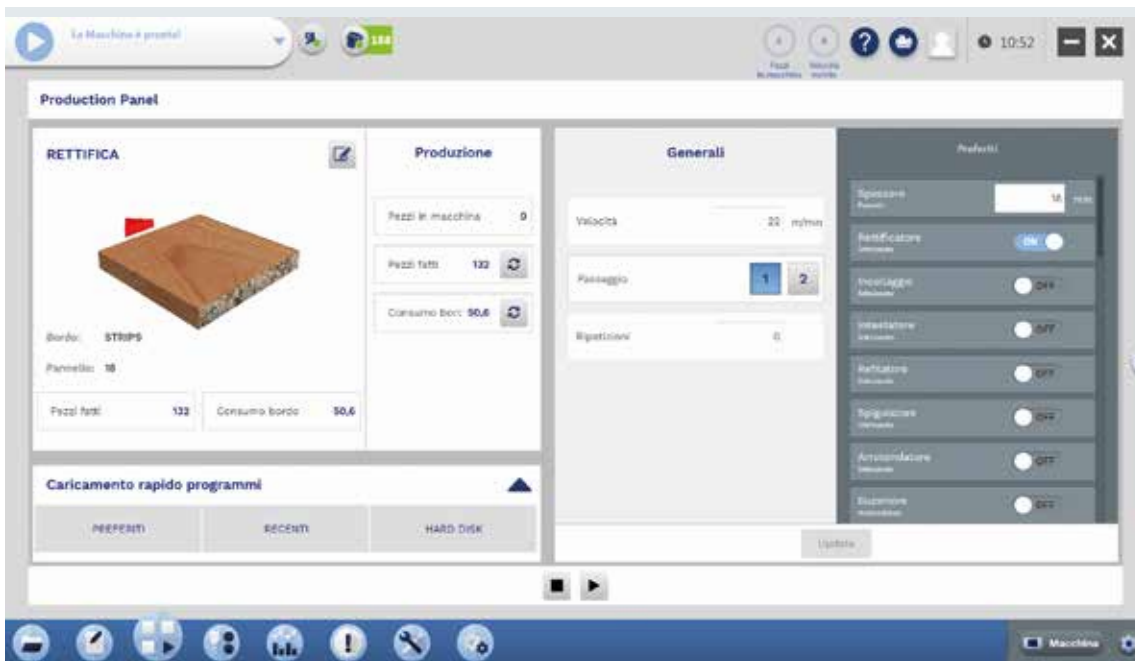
La Macchina è pronta!

132

10:52

Production Panel

RETTIFICA

Bordo: STRIPS

Pannello: 18

Pezzi fatti 132

Consumo bordo 50,6

Produzione

Pezzi in macchina 0

Pezzi fatti 132

Consumo bordi 50,6

Generali

Velocità 22 m/min

Passaggio 1 2

Ripetizioni 0

Preferiti

Spessore 18 mm

Rettificatore ON

Incollaggio OFF

Intestatore OFF

Refilatore OFF

Spigolatore OFF

Arrotondatore OFF

Raschiatore OFF

Caricamento rapido programmi

PREFERITI

RECENTI

HARD DISK

Update

Macchina